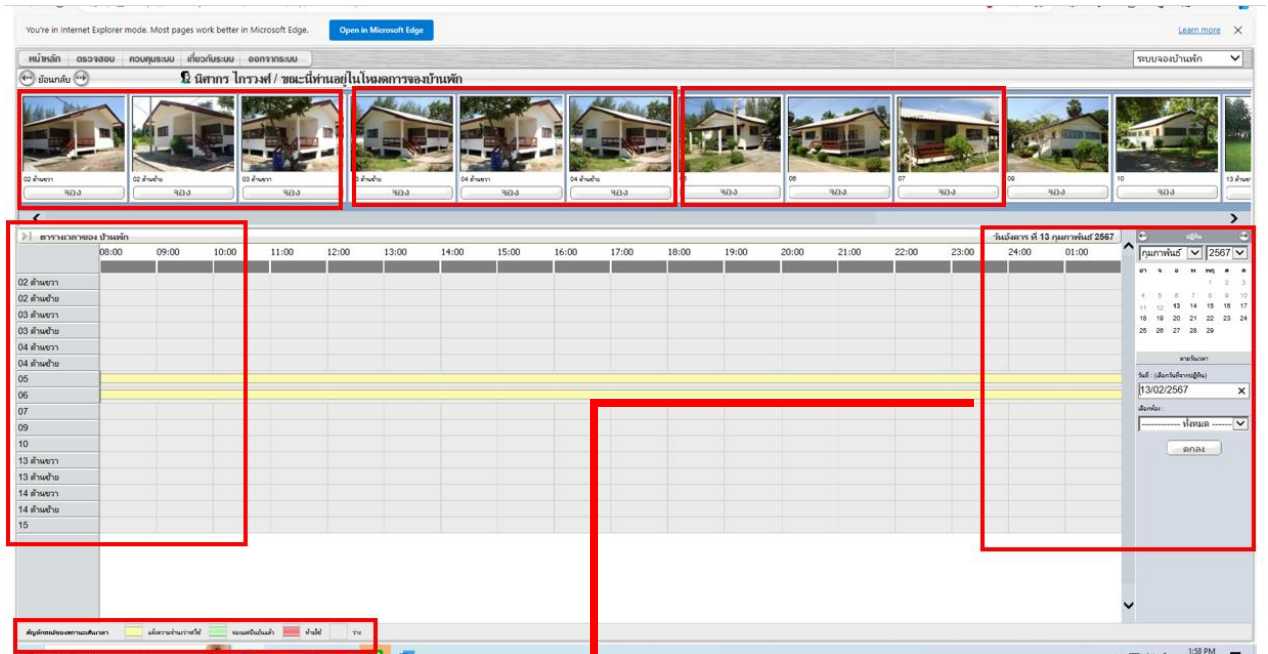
You're in Internet Explorer mode. Most pages work better in Microsoft Edge.
Open in Microsoft Edge
Learn more

หน้าหลัก ตรวจสอบ ควบคุมระบบ เกี่ยวกับระบบ ออกจากระบบ
ระบบจองบ้านพัก

ย้อนกลับ
นิศากร ไกรวงศ์ / ขณะนี้ท่านอยู่ในโหมดการจองบ้านพัก

02 ด้านขวา จอง
02 ด้านซ้าย จอง
03 ด้านขวา จอง
03 ด้านซ้าย จอง
04 ด้านขวา จอง
04 ด้านซ้าย จอง
05 จอง
06 จอง
07 จอง
09 จอง
10 จอง
13 ด้านขวา

ตารางเวลาของ บ้านพัก
วันอังคาร ที่ 13 กุมภาพันธ์ 2567

| | 08:00 | 09:00 | 10:00 | 11:00 | 12:00 | 13:00 | 14:00 | 15:00 | 16:00 | 17:00 | 18:00 | 19:00 | 20:00 | 21:00 | 22:00 | 23:00 | 24:00 | 01:00 |
|---|---|---|---|---|---|---|---|---|---|---|---|---|---|---|---|---|---|---|
| 02 ด้านขวา | | | | | | | | | | | | | | | | | | |
| 02 ด้านซ้าย | | | | | | | | | | | | | | | | | | |
| 03 ด้านขวา | | | | | | | | | | | | | | | | | | |
| 03 ด้านซ้าย | | | | | | | | | | | | | | | | | | |
| 04 ด้านขวา | | | | | | | | | | | | | | | | | | |
| 04 ด้านซ้าย | | | | | | | | | | | | | | | | | | |
| 05 | | | | | | | | | | | | | | | | | | |
| 06 | | | | | | | | | | | | | | | | | | |
| 07 | | | | | | | | | | | | | | | | | | |
| 09 | | | | | | | | | | | | | | | | | | |
| 10 | | | | | | | | | | | | | | | | | | |
| 13 ด้านขวา | | | | | | | | | | | | | | | | | | |
| 13 ด้านซ้าย | | | | | | | | | | | | | | | | | | |
| 14 ด้านขวา | | | | | | | | | | | | | | | | | | |
| 14 ด้านซ้าย | | | | | | | | | | | | | | | | | | |
| 15 | | | | | | | | | | | | | | | | | | |

ปฏิทิน
กุมภาพันธ์ 2567

| อา | จ | อ | พ | พฤ | ศ | ส |
|---|---|---|---|---|---|---|
| | | | | 1 | 2 | 3 |
| 4 | 5 | 6 | 7 | 8 | 9 | 10 |
| 11 | 12 | 13 | 14 | 15 | 16 | 17 |
| 18 | 19 | 20 | 21 | 22 | 23 | 24 |
| 25 | 26 | 27 | 28 | 29 | | |

ตามวันเวลา
วันที่ : (เลือกวันที่จากปฏิทิน)
13/02/2567
เลือกห้อง :
------------ ทั้งหมด ------
ตกลง

สัญลักษณ์ของสถานะเส้นเวลา แจ้งความจำนงการใช้ จองเสร็จสิ้นแล้ว ห้ามใช้ ว่าง

1:58 PM